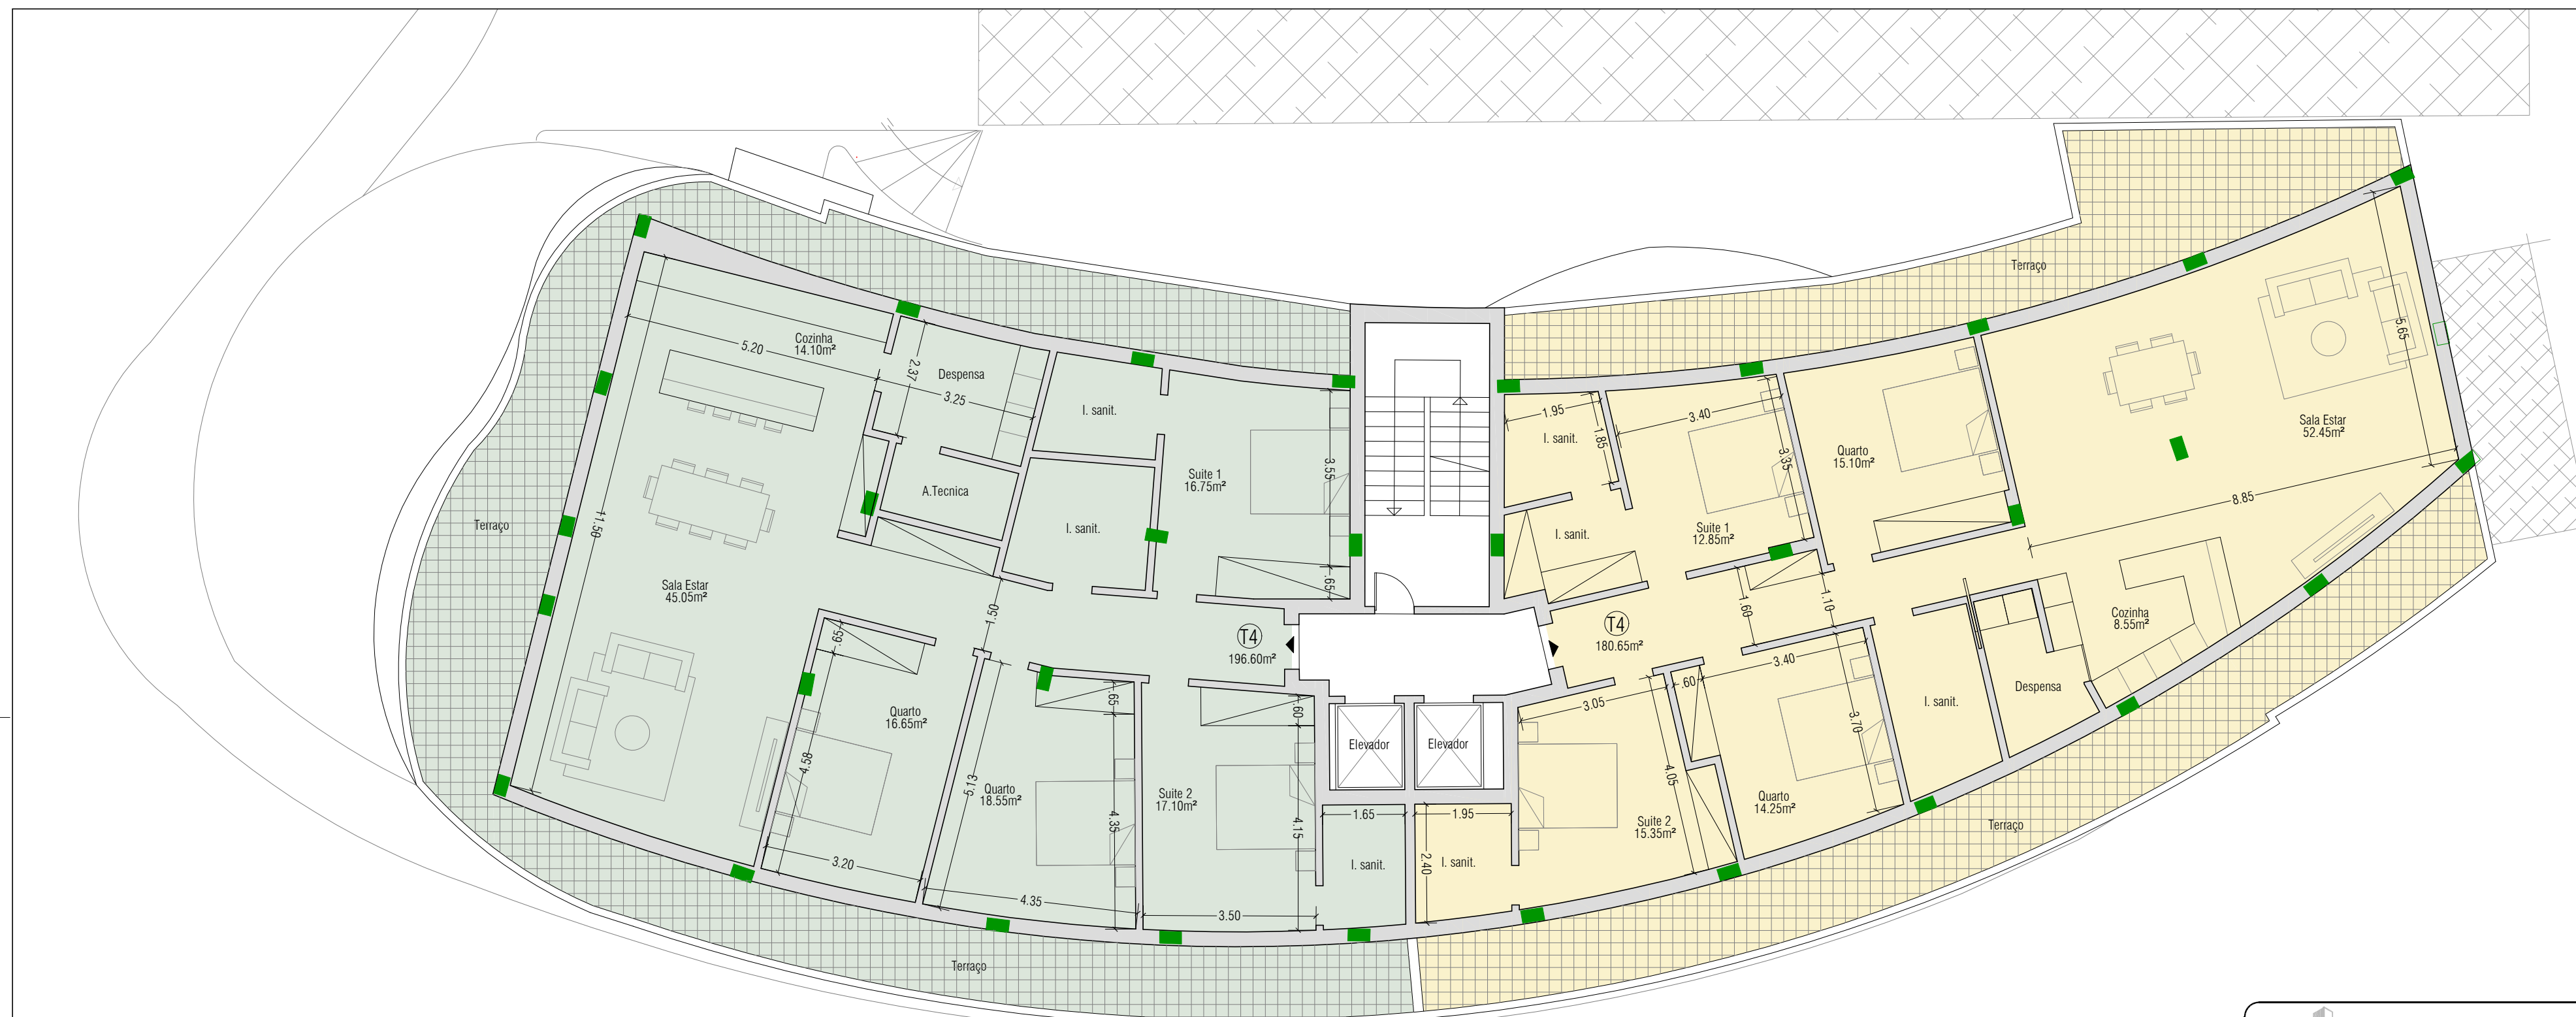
Cozinha
14.10m²
5.20
Despensa
2.37
3.25
I. sanit.
A.Tecnica
Suite 1
16.75m²
3.55
I. sanit.
Terraço
11.50
Sala Estar
45.05m²
.65
1.50
T4
196.60m²
.65
Quarto
16.65m²
.65
.60
4.58
Quarto
18.55m²
5.13
4.35
Suite 2
17.10m²
4.15
3.20
4.35
3.50
Terraço
Elevador
Elevador
1.65
I. sanit.
1.95
2.40
I. sanit.
Terraço
5.65
Sala Estar
52.45m²
1.95
I. sanit.
1.85
3.40
3.35
Quarto
15.10m²
I. sanit.
Suite 1
12.85m²
8.85
1.60
1.10
T4
180.65m²
Cozinha
8.55m²
3.40
.60
3.05
Despensa
I. sanit.
3.70
4.05
Suite 2
15.35m²
Quarto
14.25m²
Terraço